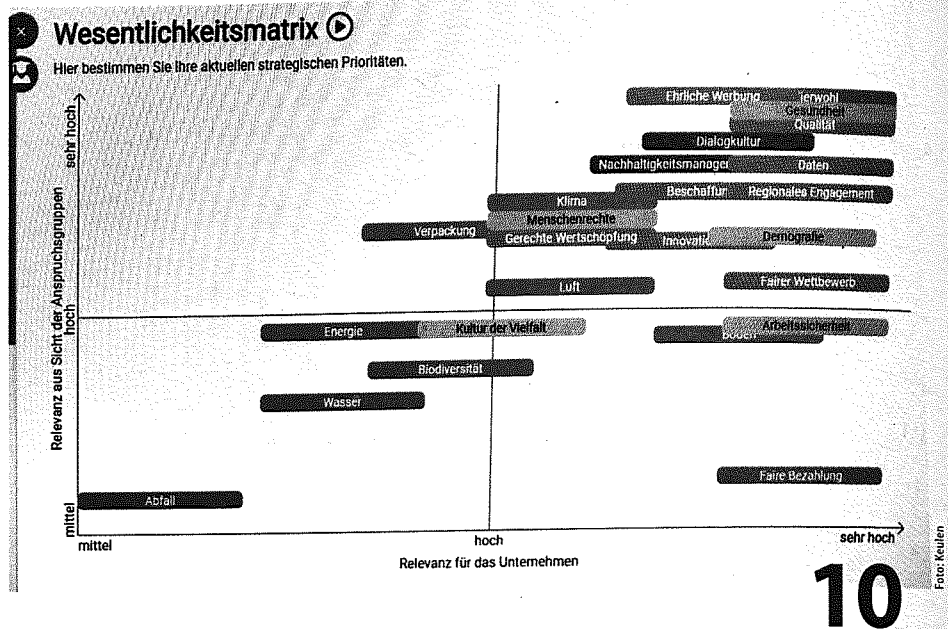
Wesentlichkeitsmatrix

Hier bestimmen Sie Ihre aktuellen strategischen Prioritäten.

Relevanz aus Sicht der Anspruchsgruppen

sehr hoch

hoch

mittel

Ehrliche Werbung

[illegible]erwohl

Gesundheit

Qualität

Dialogkultur

Nachhaltigkeitsmanager

Daten

Klima

Beschaffun

Regionales Engagement

Menschenrechte

Verpackung

Gerechte Wertschöpfung

Innovati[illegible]

Demografie

Luft

Fairer Wettbewerb

Energie

Kultur der Vielfalt

Boden

Arbeitssicherheit

Biodiversität

Wasser

Faire Bezahlung

Abfall

mittel

hoch

sehr hoch

Relevanz für das Unternehmen

10

Foto: Keulen